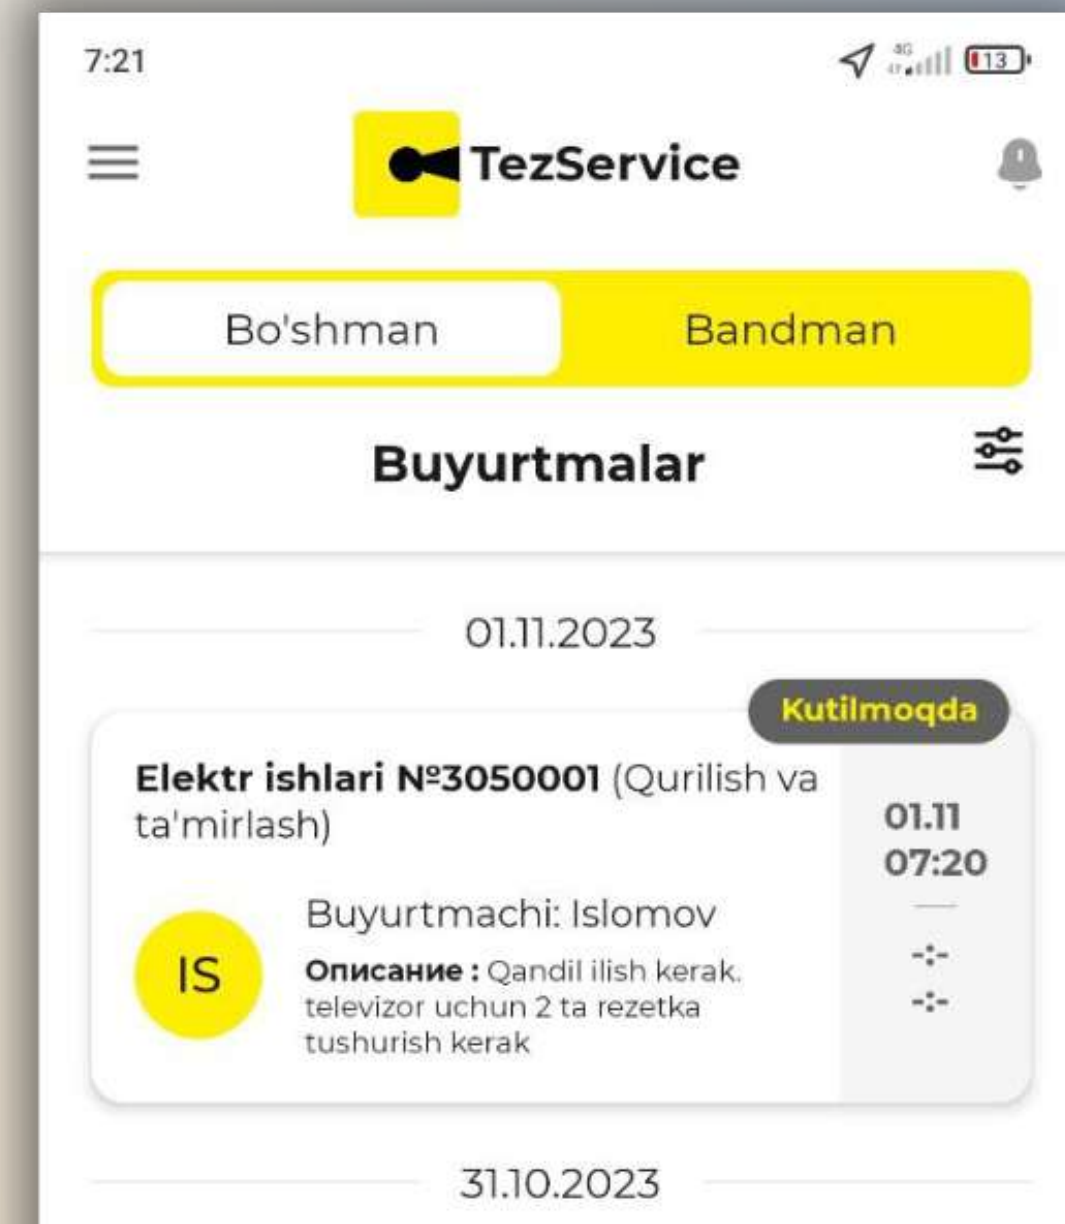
7:21

4G 13

TezService

Bo'shman

Bandman

Buyurtmalar

01.11.2023

Kutilmoqda

Elektr ishlari №3050001 (Qurilish va ta'mirlash)

01.11
07:20

-:-
-:-

IS

Buyurtmachi: Islomov

Описание : Qandil ilish kerak. televizor uchun 2 ta rezetka tushurish kerak

31.10.2023